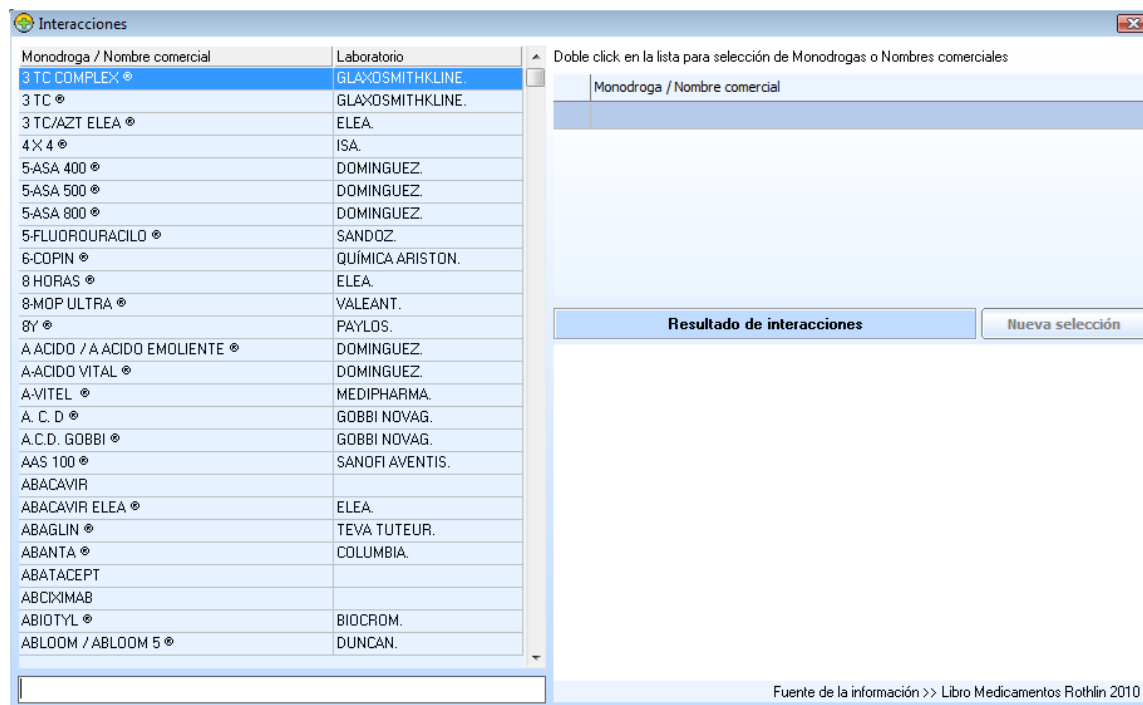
Interacciones

| Monodroga / Nombre comercial | Laboratorio |
|---|---|
| 3 TC COMPLEX ® | GLAXOSMITHKLINE. |
| 3 TC ® | GLAXOSMITHKLINE. |
| 3 TC/AZT ELEA ® | ELEA. |
| 4 X 4 ® | ISA. |
| 5-ASA 400 ® | DOMINGUEZ. |
| 5-ASA 500 ® | DOMINGUEZ. |
| 5-ASA 800 ® | DOMINGUEZ. |
| 5-FLUOROURACILO ® | SANDOZ. |
| 6-COPIN ® | QUÍMICA ARISTON. |
| 8 HORAS ® | ELEA. |
| 8-MOP ULTRA ® | VALEANT. |
| 8Y ® | PAYLOS. |
| A ACIDO / A ACIDO EMOLIENTE ® | DOMINGUEZ. |
| A-ACIDO VITAL ® | DOMINGUEZ. |
| A-VITEL ® | MEDIPHARMA. |
| A. C. D ® | GOBBI NOVAG. |
| A.C.D. GOBBI ® | GOBBI NOVAG. |
| AAS 100 ® | SANOFI AVENTIS. |
| ABACAVIR | |
| ABACAVIR ELEA ® | ELEA. |
| ABAGLIN ® | TEVA TUTEUR. |
| ABANTA ® | COLUMBIA. |
| ABATACEPT | |
| ABCIXIMAB | |
| ABIOTYL ® | BIOCROM. |
| ABLOOM / ABLOOM 5 ® | DUNCAN. |

Doble click en la lista para selección de Monodrogas o Nombres comerciales

Monodroga / Nombre comercial

Resultado de interacciones

Nueva selección

Fuente de la información >> Libro Medicamentos Rothlin 2010